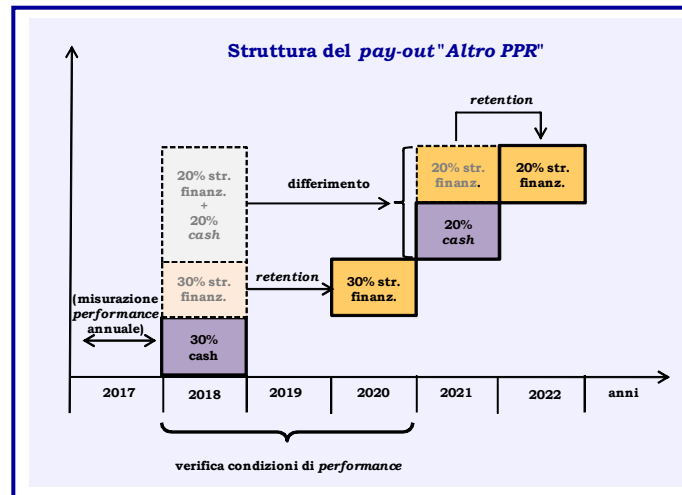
Struttura del *pay-out* "*Altro PPR*"

retention

20% str. finanz. + 20% cash

differimento

20% str. finanz.

20% str. finanz.

20% cash

retention

30% str. finanz.

30% str. finanz.

(misurazione performance annuale)

30% cash

| 2017 | 2018 | 2019 | 2020 | 2021 | 2022 | anni |
|---|---|---|---|---|---|---|

verifica condizioni di *performance*